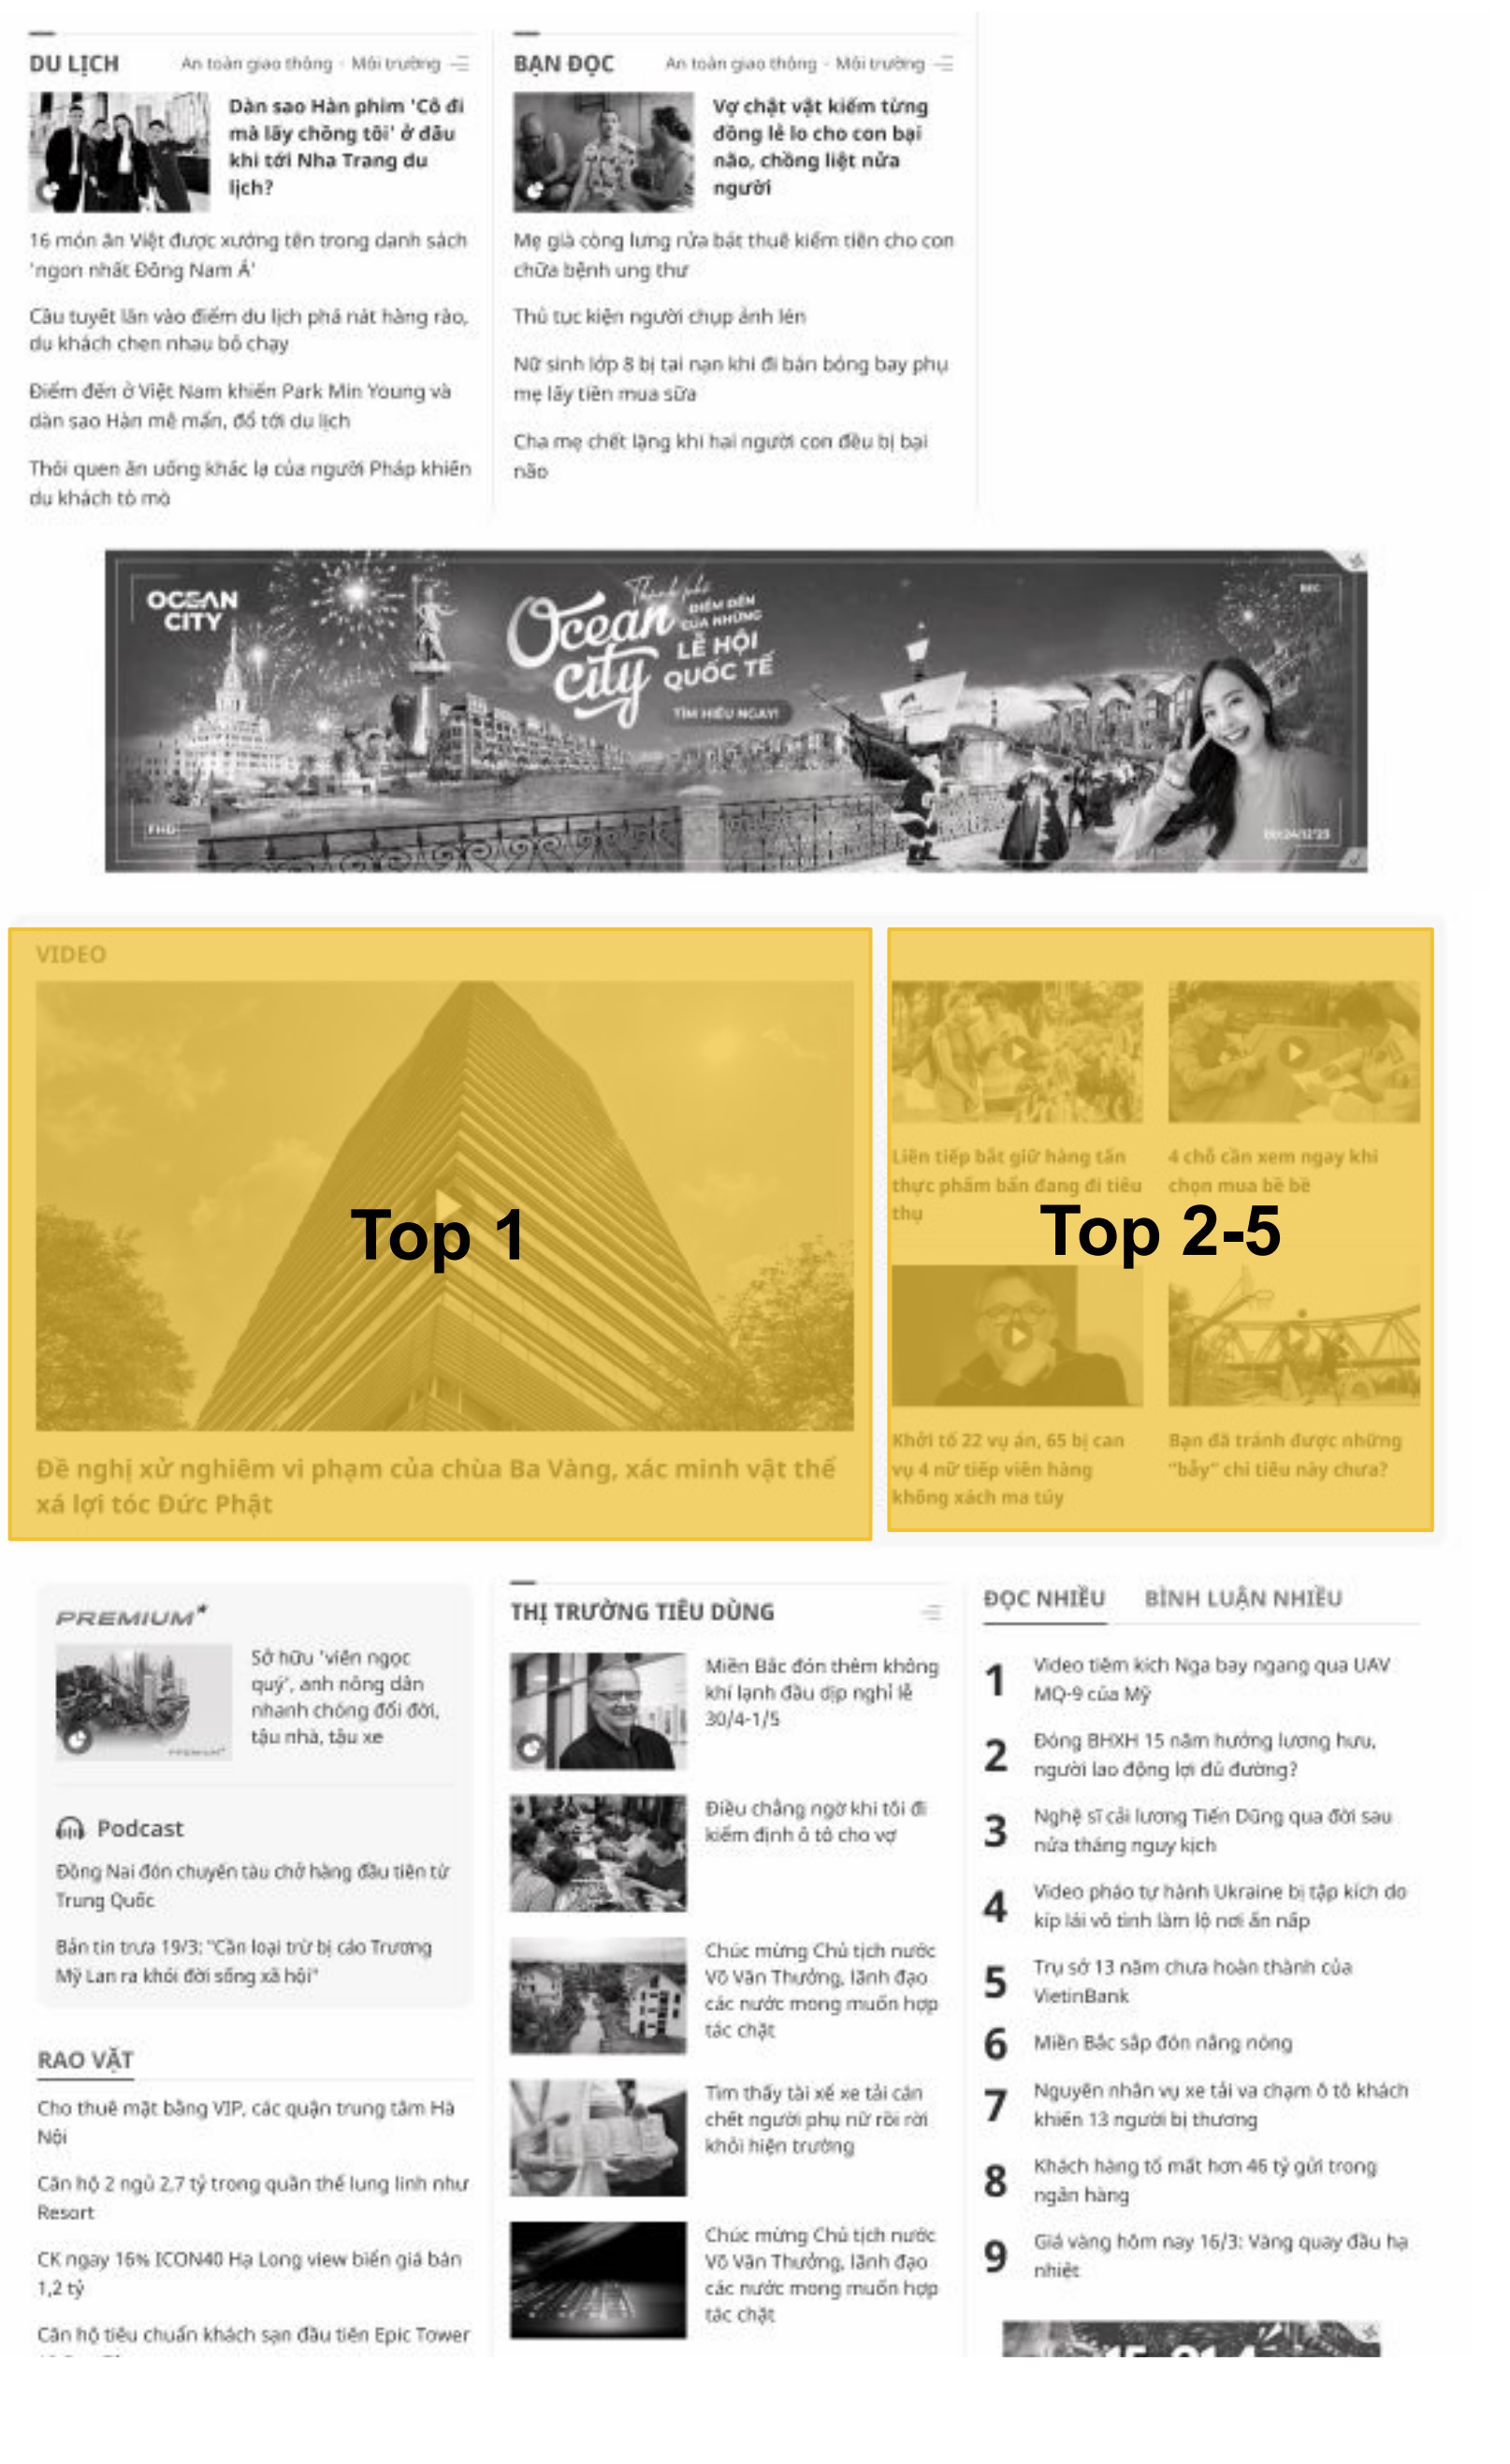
DU LỊCH An toàn giao thông · Môi trường

Dàn sao Hàn phim 'Cô đi mà lấy chồng tôi' ở đâu khi tới Nha Trang du lịch?

16 món ăn Việt được xướng tên trong danh sách 'ngon nhất Đông Nam Á'

Cáu tuyết lăn vào điểm du lịch phá nát hàng rào, du khách chen nhau bỏ chạy

Điểm đến ở Việt Nam khiến Park Min Young và dàn sao Hàn mê mẩn, đổ tới du lịch

Thói quen ăn uống khác lạ của người Pháp khiến du khách tò mò

BẠN ĐỌC An toàn giao thông · Môi trường

Vợ chật vật kiếm từng đồng lẻ lo cho con bại não, chồng liệt nửa người

Mẹ già còng lưng rửa bát thuê kiếm tiền cho con chữa bệnh ung thư

Thủ tục kiện người chụp ảnh lén

Nữ sinh lớp 8 bị tai nạn khi đi bán bóng bay phụ mẹ lấy tiền mua sữa

Cha mẹ chết lặng khi hai người con đều bị bại não

OCEAN CITY

Ocean city Thành phố điểm đến của những LỄ HỘI QUỐC TẾ

TÌM HIỂU NGAY

VIDEO

Top 1

Đề nghị xử nghiêm vi phạm của chùa Ba Vàng, xác minh vật thế xá lợi tóc Đức Phật

Liên tiếp bắt giữ hàng tấn thực phẩm bẩn đang đi tiêu thụ

4 chỗ cần xem ngay khi chọn mua bê bê

Top 2-5

Khởi tố 22 vụ án, 65 bị can vụ 4 nữ tiếp viên hàng không xách ma túy

Bạn đã tránh được những "bẫy" chi tiêu này chưa?

PREMIUM

Sở hữu 'viên ngọc quý', anh nông dân nhanh chóng đổi đời, tậu nhà, tậu xe

Podcast

Đồng Nai đón chuyến tàu chở hàng đầu tiên từ Trung Quốc

Bản tin trưa 19/3: "Cần loại trừ bị cáo Trương Mỹ Lan ra khỏi đời sống xã hội"

RAO VẶT

Cho thuê mặt bằng VIP, các quận trung tâm Hà Nội

Căn hộ 2 ngủ 2,7 tỷ trong quần thể lung linh như Resort

CK ngay 16% ICON40 Hạ Long view biển giá bán 1,2 tỷ

Căn hộ tiêu chuẩn khách sạn đầu tiên Epic Tower

THỊ TRƯỜNG TIÊU DÙNG

Miền Bắc đón thêm không khí lạnh đầu dịp nghỉ lễ 30/4-1/5

Điều chẳng ngờ khi tôi đi kiểm định ô tô cho vợ

Chúc mừng Chủ tịch nước Võ Văn Thưởng, lãnh đạo các nước mong muốn hợp tác chặt

Tìm thấy tài xế xe tải cán chết người phụ nữ rồi rời khỏi hiện trường

Chúc mừng Chủ tịch nước Võ Văn Thưởng, lãnh đạo các nước mong muốn hợp tác chặt

ĐỌC NHIỀU BÌNH LUẬN NHIỀU

1 Video tiêm kích Nga bay ngang qua UAV MQ-9 của Mỹ

2 Đóng BHXH 15 năm hưởng lương hưu, người lao động lợi đủ đường?

3 Nghệ sĩ cải lương Tiến Dũng qua đời sau nửa tháng nguy kịch

4 Video pháo tự hành Ukraine bị tập kích do kíp lái vô tình làm lộ nơi ẩn nấp

5 Trụ sở 13 năm chưa hoàn thành của VietinBank

6 Miền Bắc sắp đón nắng nóng

7 Nguyên nhân vụ xe tải va chạm ô tô khách khiến 13 người bị thương

8 Khách hàng tố mất hơn 46 tỷ gửi trong ngân hàng

9 Giá vàng hôm nay 16/3: Vàng quay đầu hạ nhiệt